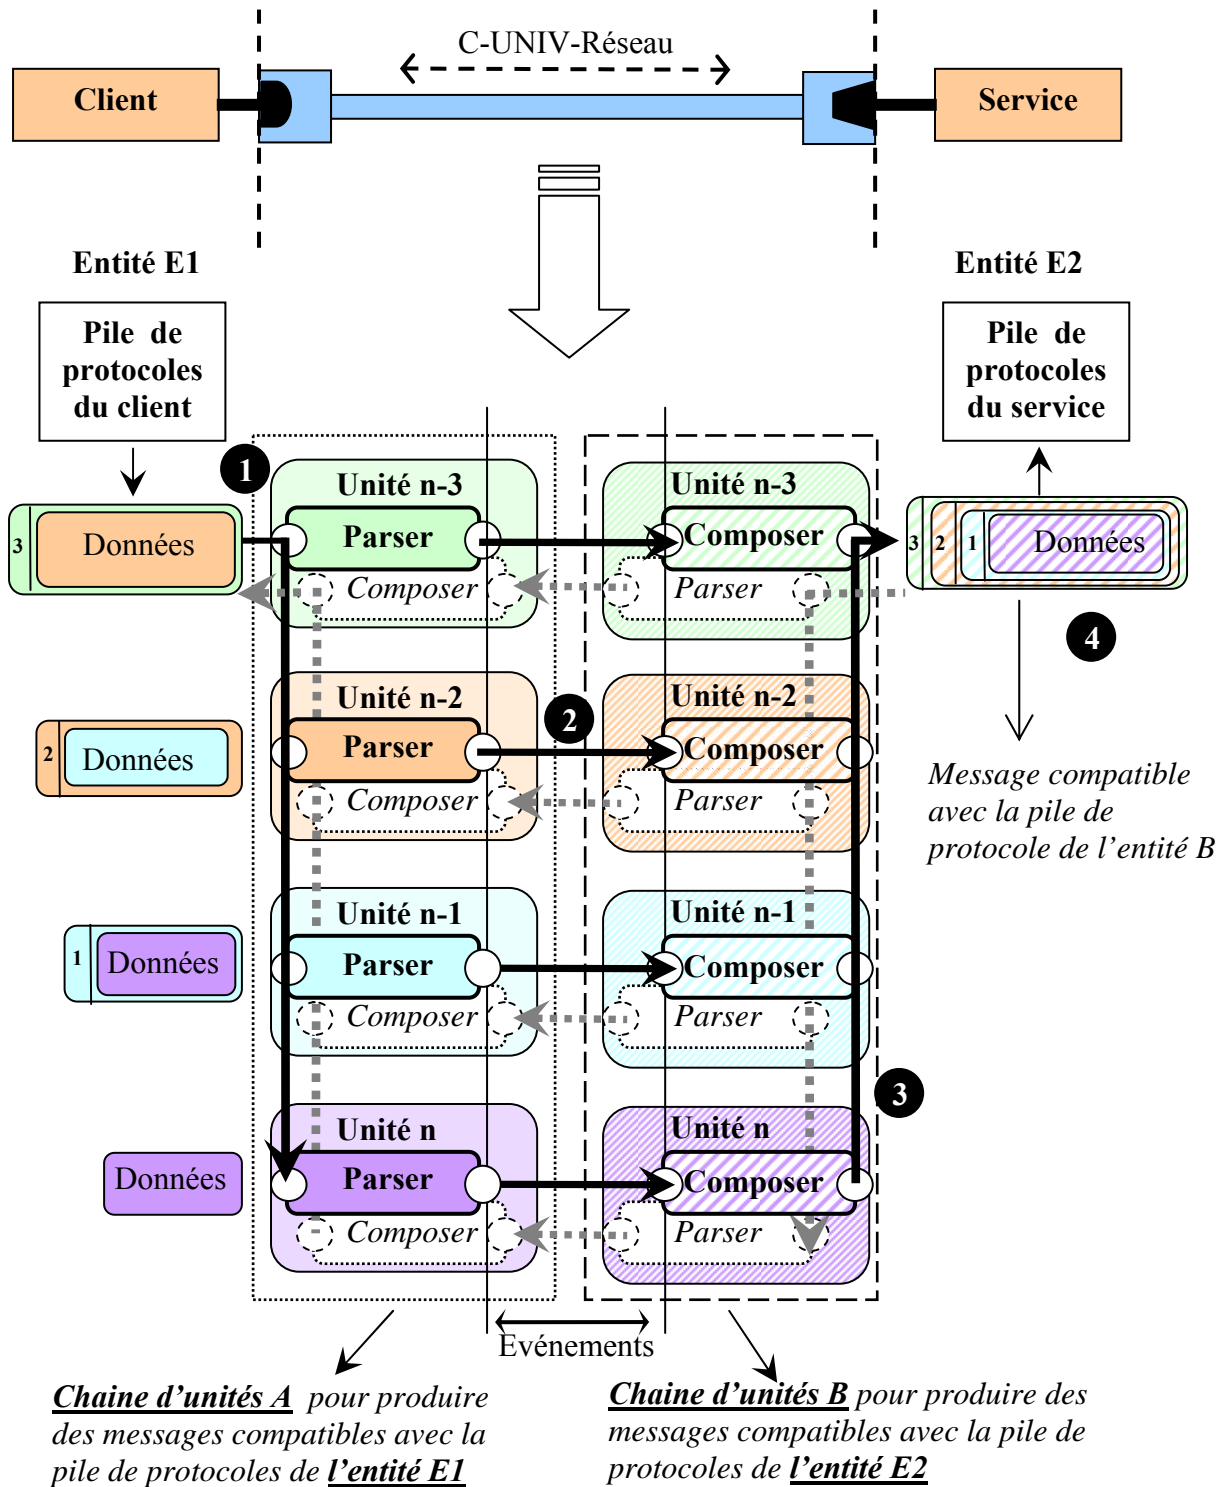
C-UNIV-Réseau

Client

Service

Entité E1

Entité E2

Pile de protocoles du client

Pile de protocoles du service

1

Unité n-3

Parser

Composer

Unité n-3

Composer

Parser

3 Données

3 2 1 Données

4

Unité n-2

Parser

Composer

2

Unité n-2

Composer

Parser

2 Données

Message compatible avec la pile de protocole de l'entité B

Unité n-1

Parser

Composer

Unité n-1

Composer

Parser

1 Données

3

Unité n

Parser

Composer

Unité n

Composer

Parser

Données

Evénements

Chaine d'unités A pour produire des messages compatibles avec la pile de protocoles de l'entité E1

Chaine d'unités B pour produire des messages compatibles avec la pile de protocoles de l'entité E2